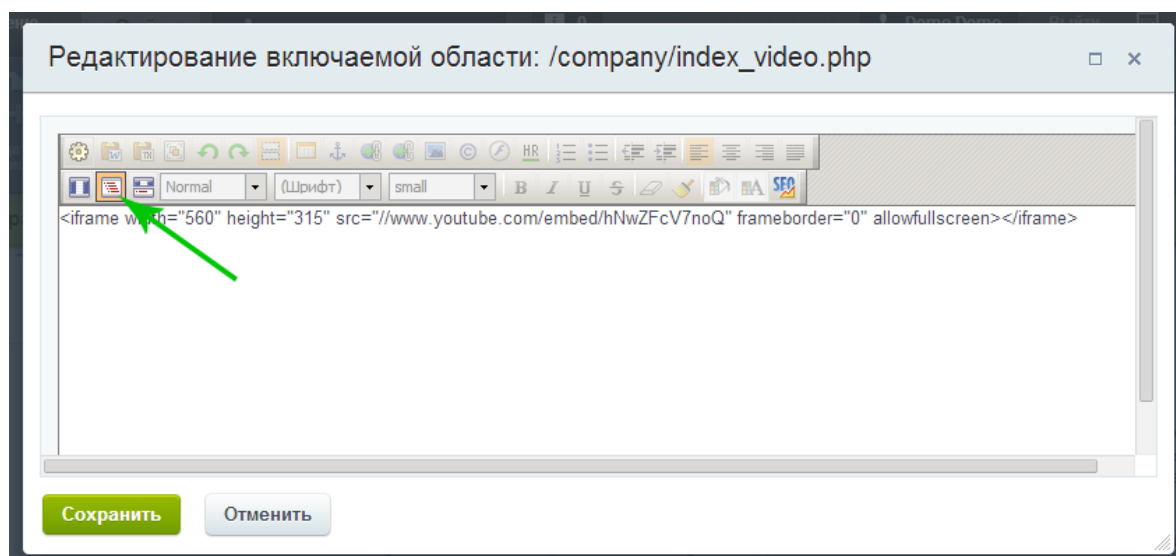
Редактирование включаемой области: /company/index_video.php

HR

Normal (Шрифт) small B I U S SEO

<iframe w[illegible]="560" height="315" src="//www.youtube.com/embed/hNwZFcV7noQ" frameborder="0" allowfullscreen></iframe>

Сохранить Отменить